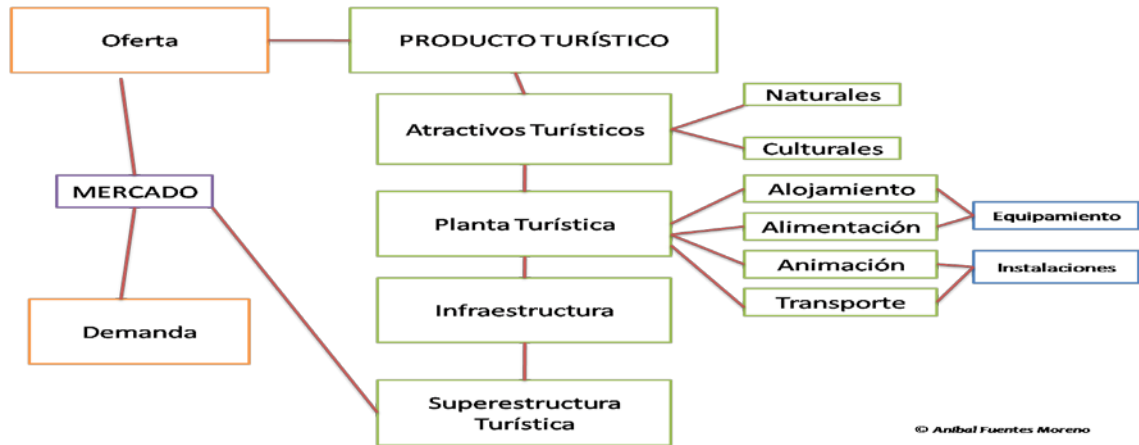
Oferta

PRODUCTO TURÍSTICO

Atractivos Turísticos

Naturales

Culturales

MERCADO

Planta Turística

Alojamiento

Alimentación

Equipamiento

Animación

Transporte

Instalaciones

Infraestructura

Demanda

Superestructura Turística

© Aníbal Fuentes Moreno